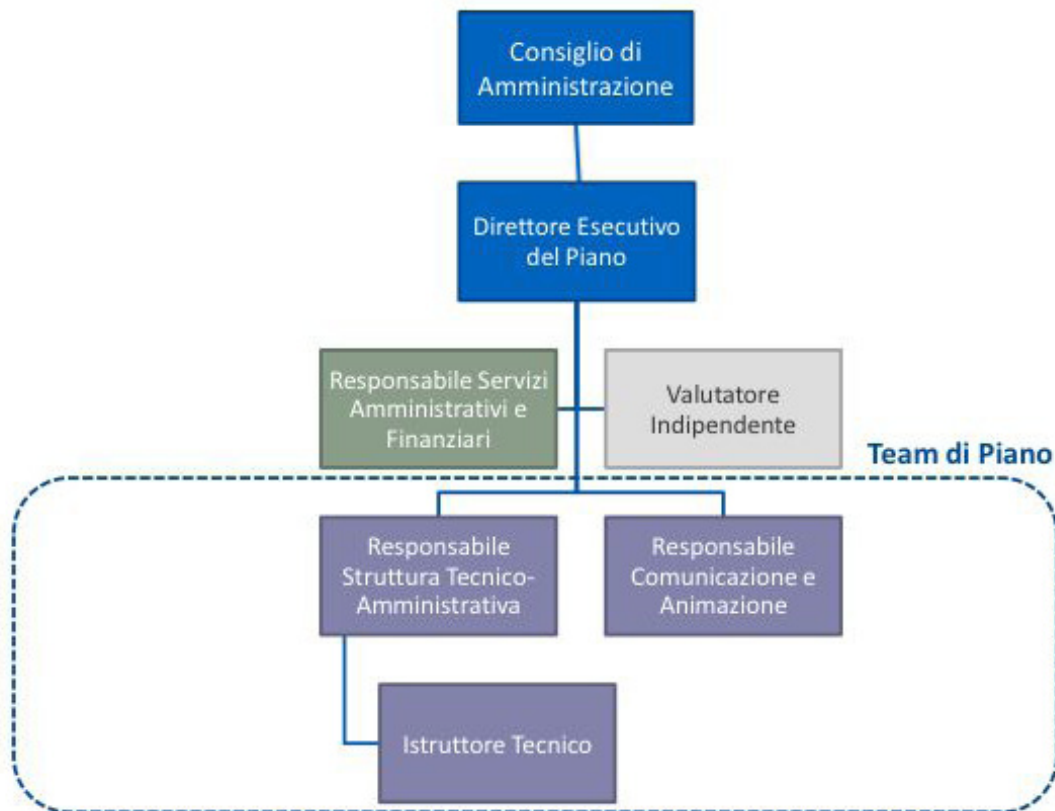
Consiglio di Amministrazione

Direttore Esecutivo del Piano

Responsabile Servizi Amministrativi e Finanziari

Valutatore Indipendente

Team di Piano

Responsabile Struttura Tecnico-Amministrativa

Responsabile Comunicazione e Animazione

Istruttore Tecnico